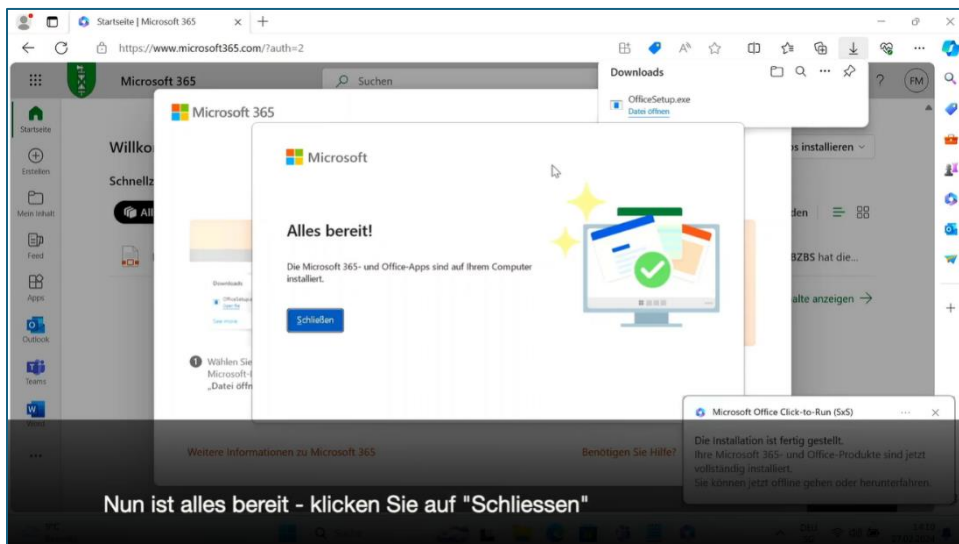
Startseite | Microsoft 365

https://www.microsoft365.com/?auth=2

Microsoft 365

Suchen

Downloads

OfficeSetup.exe
Datei öffnen

FM

Startseite

Erstellen

Mein Inhalt

Feed

Apps

Outlook

Teams

Word

Microsoft 365

Willko

Schnellz

Alle

s installieren

den

BZBS hat die...

alte anzeigen →

Downloads

See more

Wählen Sie
Microsoft-
„Datei öffn

Microsoft

Alles bereit!

Die Microsoft 365- und Office-Apps sind auf Ihrem Computer installiert.

Schließen

Weitere Informationen zu Microsoft 365

Benötigen Sie Hilfe?

Microsoft Office Click-to-Run (SxS)

Die Installation ist fertig gestellt.
Ihre Microsoft 365- und Office-Produkte sind jetzt vollständig installiert.
Sie können jetzt offline gehen oder herunterfahren.

Nun ist alles bereit - klicken Sie auf "Schliessen"